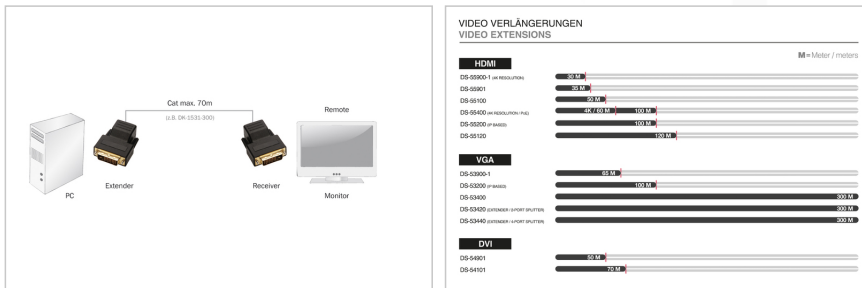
Cat max. 70m

(z.B. DK-1531-300)

Remote

Extender

Receiver

PC

Monitor

VIDEO VERLÄNGERUNGEN
VIDEO EXTENSIONS

M = Meter / meters

HDMI

DS-55900-1 (4K RESOLUTION) 30 M
DS-55901 35 M
DS-55100 50 M
DS-55400 (4K RESOLUTION / PoE) 4K / 60 M 100 M
DS-55200 (IP BASED) 100 M
DS-55120 120 M

VGA

DS-53900-1 65 M
DS-53200 (IP BASED) 100 M
DS-53400 300 M
DS-53420 (EXTENDER / 2-PORT SPLITTER) 300 M
DS-53440 (EXTENDER / 4-PORT SPLITTER) 300 M

DVI

DS-54901 50 M
DS-54101 70 M